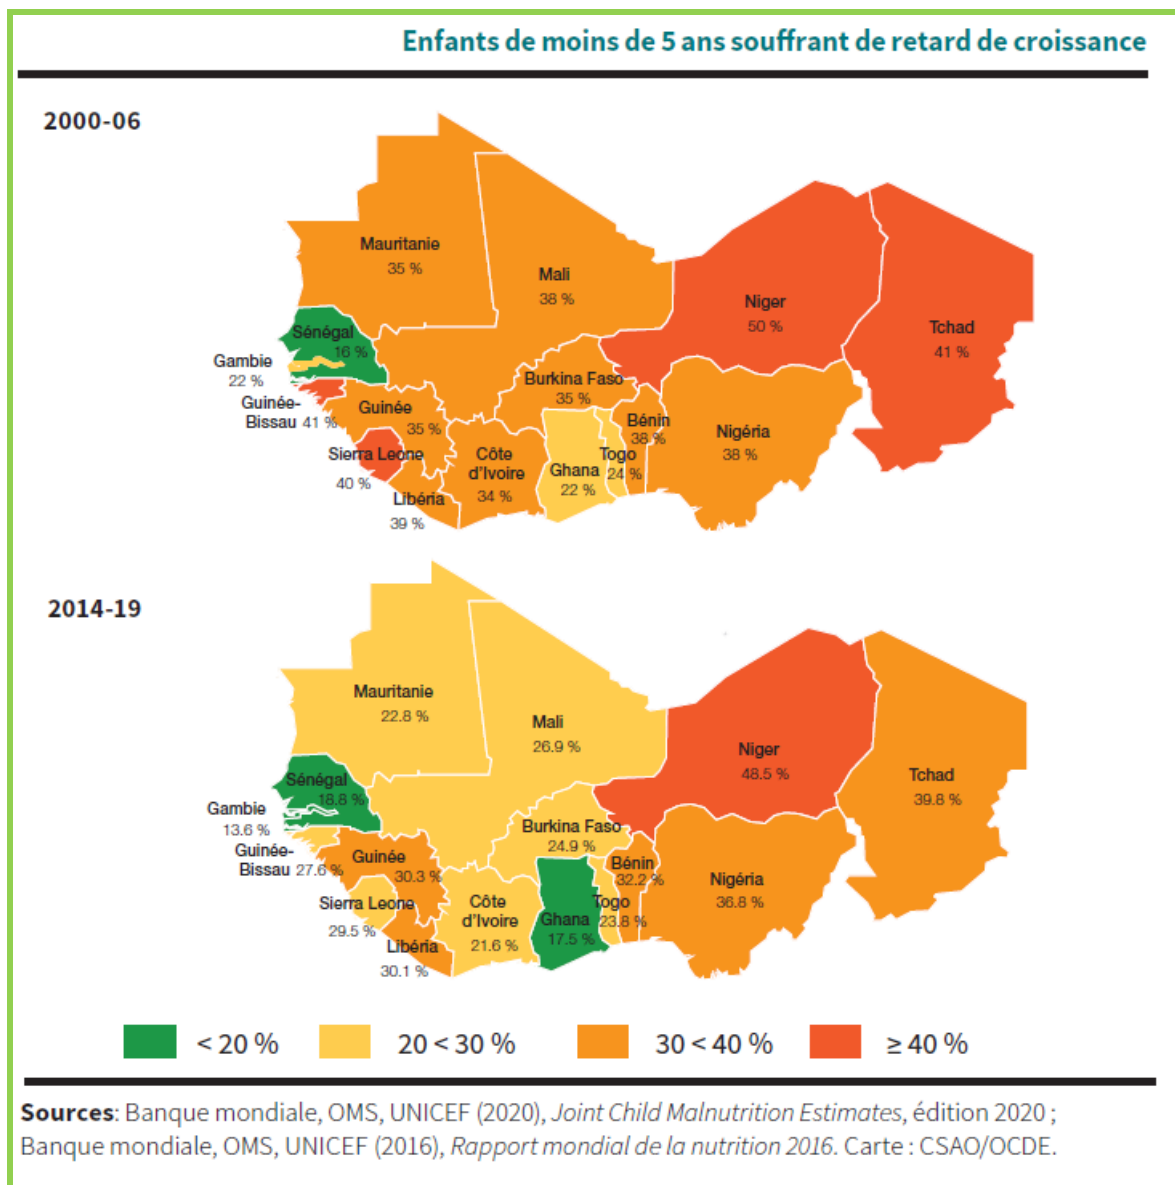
Enfants de moins de 5 ans souffrant de retard de croissance

2000-06

Mauritanie 35 %
Mali 38 %
Niger 50 %
Tchad 41 %
Sénégal 16 %
Gambie 22 %
Guinée-Bissau 41 %
Guinée 35 %
Burkina Faso 35 %
Bénin 38 %
Nigéria 38 %
Sierra Leone 40 %
Côte d'Ivoire 34 %
Ghana 22 %
Togo 24 %
Libéria 39 %

2014-19

Mauritanie 22.8 %
Mali 26.9 %
Niger 48.5 %
Tchad 39.8 %
Sénégal 18.8 %
Gambie 13.6 %
Guinée-Bissau 27.6 %
Guinée 30.3 %
Burkina Faso 24.9 %
Bénin 32.2 %
Nigéria 36.8 %
Sierra Leone 29.5 %
Côte d'Ivoire 21.6 %
Ghana 17.5 %
Togo 23.8 %
Libéria 30.1 %

< 20 %
20 < 30 %
30 < 40 %
≥ 40 %

Sources: Banque mondiale, OMS, UNICEF (2020), Joint Child Malnutrition Estimates, édition 2020 ; Banque mondiale, OMS, UNICEF (2016), Rapport mondial de la nutrition 2016. Carte : CSAO/OCDE.